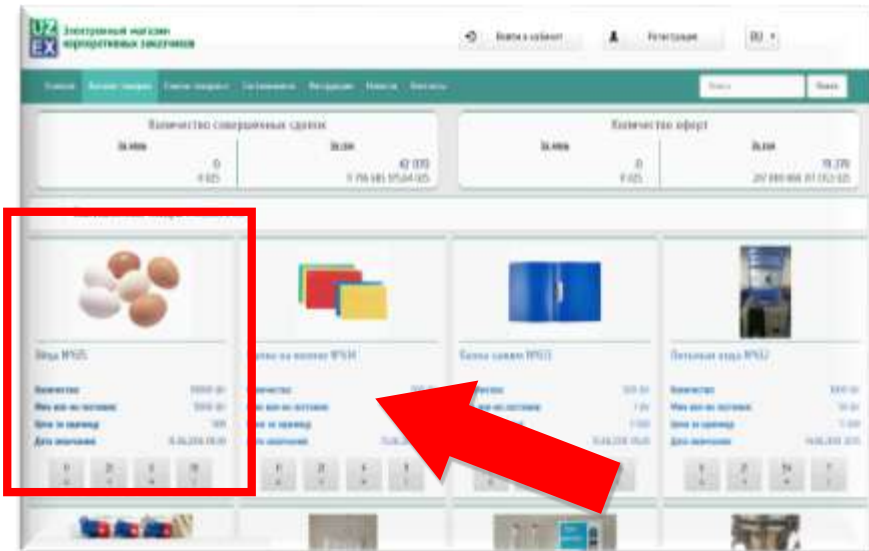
UZ EX Электронный магазин корпоративных заказчиков

Войти в кабинет

Регистрация

RU

Главная | Активные товары | Список товаров | Составление | Регистрация | Новости | Контакты

Поиск

Количество совершённых сделок

Количество оферт

0

42 970

0

78 270

Яйца №505

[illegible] №504

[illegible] №503

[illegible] №502

Количество

Мин кол-во поставки

Цена за единицу

Дата окончания